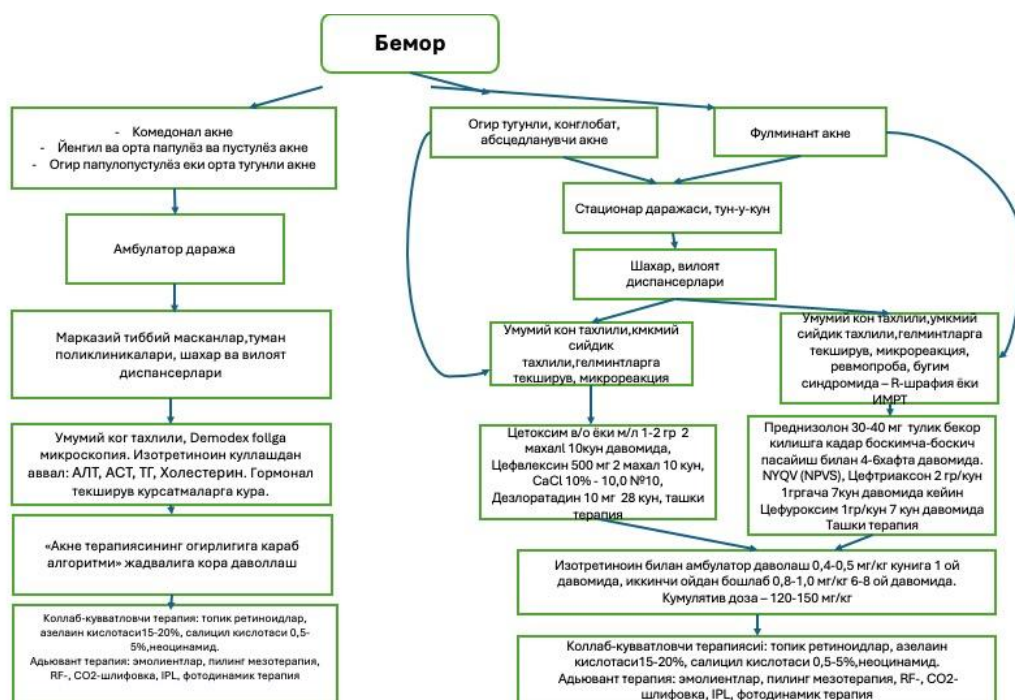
Бемор

- Комедонал акне
- Йенгил ва орта папулёз ва пустулёз акне
- Огир папулопустулёз еки орта тугунли акне

Амбулатор даража

Марказий тиббий масканлар,туман поликлиникалари, шахар ва вилоят диспансерлари

Умумий ког тахлили, Demodex follga микроскопия. Изотретиноин куллашдан аввал: АЛТ, АСТ, ТГ, Холестерин. Гормонал текширув курсатмаларга кура.

«Акне терапиясининг огирлигига караб алгоритми» жадвалига кора даволлаш

Коллаб-кувватловчи терапия: топик ретиноидлар, азелаин кислотаси15-20%, салицил кислотаси 0,5-5%,неоцинамид.
Адьювант терапия: эмолиентлар, пилинг мезотерапия, RF-, CO2-шлифовка, IPL, фотодинамик терапия

Огир тугунли, конглобат, абсцедланувчи акне

Фулминант акне

Стационар даражаси, тун-у-кун

Шахар, вилоят диспансерлари

Умумий кон тахлили,кмкмий сийдик тахлили,гелминтларга текширув, микрореакция

Умумий кон тахлили,умкмий сийдик тахлили,гелминтларга текширув, микрореакция, ревмопроба, бугим синдромида – R-шрафия ёки ИМРТ

Цетоксим в/о ёки м/л 1-2 гр 2 махалl 10кун давомида, Цефлексин 500 мг 2 махал 10 кун, CaCl 10% - 10,0 №10, Дезлоратадин 10 мг 28 кун, ташки терапия

Преднизолон 30-40 мг тулик бекор килишга кадар боскимча-боскич пасайиш билан 4-6хафта давомида. NYQV (NPVS), Цефтриаксон 2 гр/кун 1гргача 7кун давомида кейин Цефуроксим 1гр/кун 7 кун давомида Ташки терапия

Изотретиноин билан амбулатор даволаш 0,4-0,5 мг/кг кунига 1 ой давомида, иккинчи ойдан бошлаб 0,8-1,0 мг/кг 6-8 ой давомида. Кумулятив доза – 120-150 мг/кг

Коллаб-кувватловчи терапияси: топик ретиноидлар, азелаин кислотаси15-20%, салицил кислотаси 0,5-5%,неоцинамид.
Адьювант терапия: эмолиентлар, пилинг мезотерапия, RF-, CO2-шлифовка, IPL, фотодинамик терапия